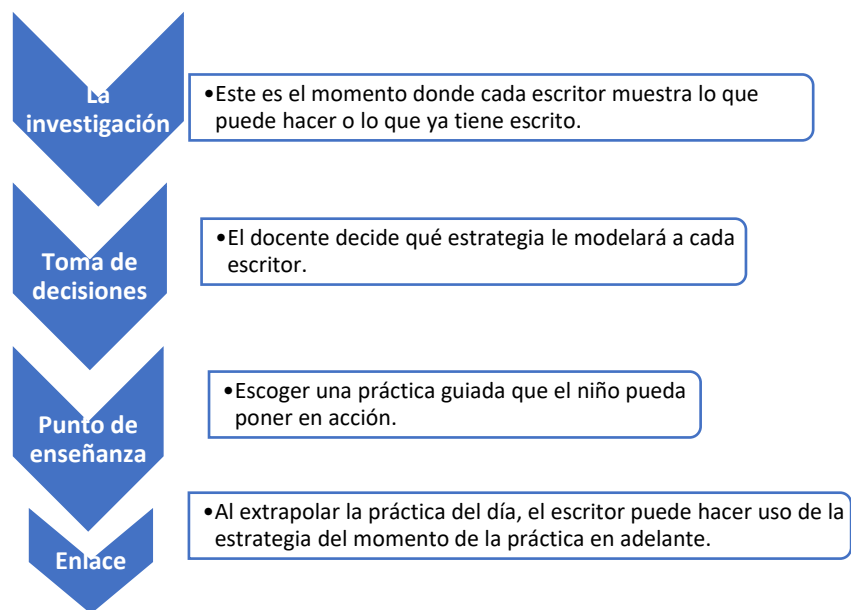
La investigación

•Este es el momento donde cada escritor muestra lo que puede hacer o lo que ya tiene escrito.

Toma de decisiones

•El docente decide qué estrategia le modelará a cada escritor.

Punto de enseñanza

•Escoger una práctica guiada que el niño pueda poner en acción.

Enlace

•Al extrapolar la práctica del día, el escritor puede hacer uso de la estrategia del momento de la práctica en adelante.